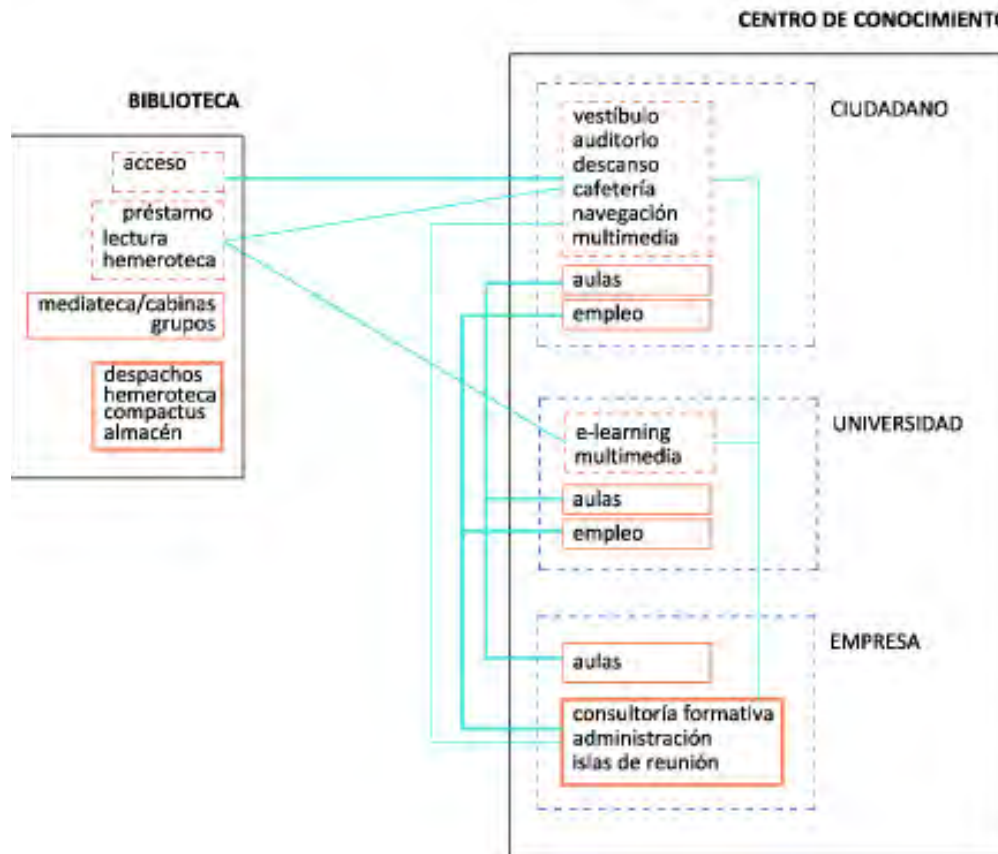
CENTRO DE CONOCIMIENTO

BIBLIOTECA

acceso

préstamo
lectura
hemeroteca

mediateca/cabinas
grupos

despachos
hemeroteca
compactus
almacén

vestíbulo
auditorio
descanso
cafetería
navegación
multimedia

CIUDADANO

aulas

empleo

e-learning
multimedia

UNIVERSIDAD

aulas

empleo

aulas

EMPRESA

consultoría formativa
administración
islas de reunión